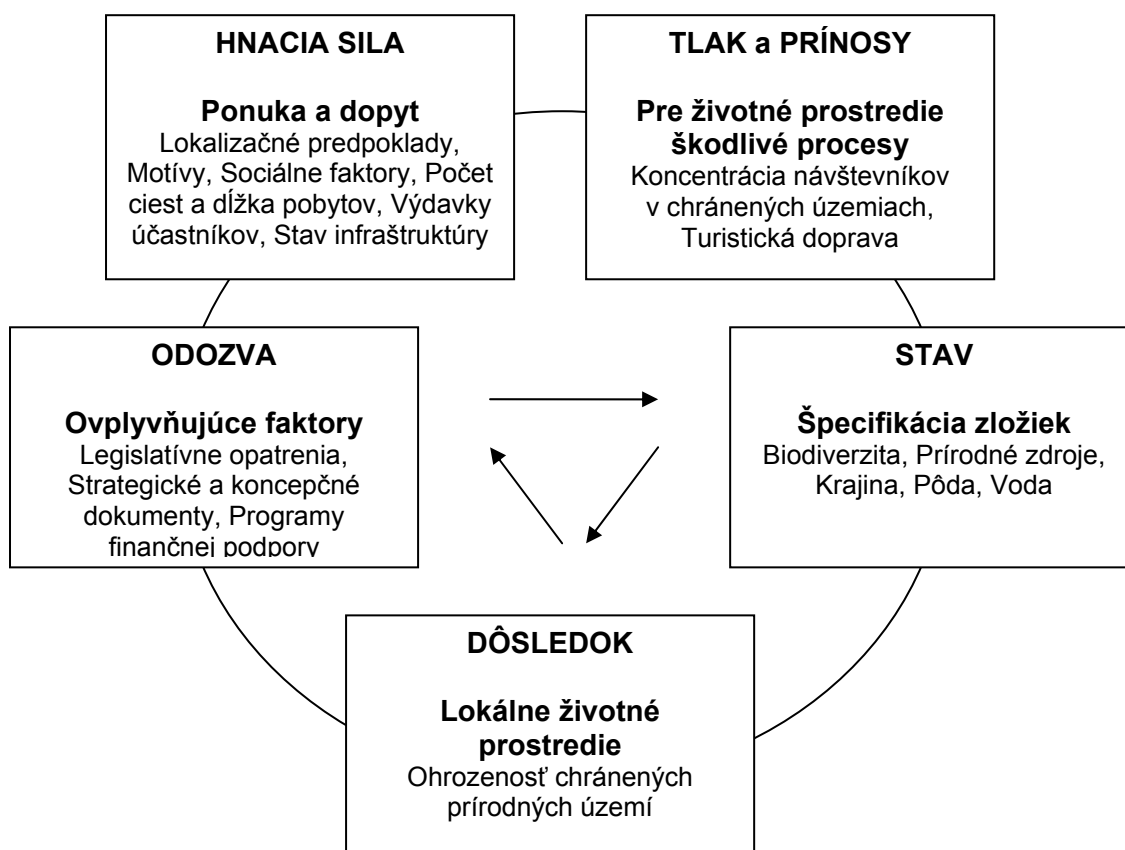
HNACIA SILA

Ponuka a dopyt
Lokalizačné predpoklady, Motívy, Sociálne faktory, Počet ciest a dĺžka pobytov, Výdavky účastníkov, Stav infraštruktúry

TLAK a PRÍNOSY

Pre životné prostredie škodlivé procesy
Koncentrácia návštevníkov v chránených územiach, Turistická doprava

ODOZVA

Ovplyvňujúce faktory
Legislatívne opatrenia, Strategické a koncepčné dokumenty, Programy finančnej podpory

STAV

Špecifikácia zložiek
Biodiverzita, Prírodné zdroje, Krajina, Pôda, Voda

DÔSLEDOK

Lokálne životné prostredie
Ohrozenosť chránených prírodných území